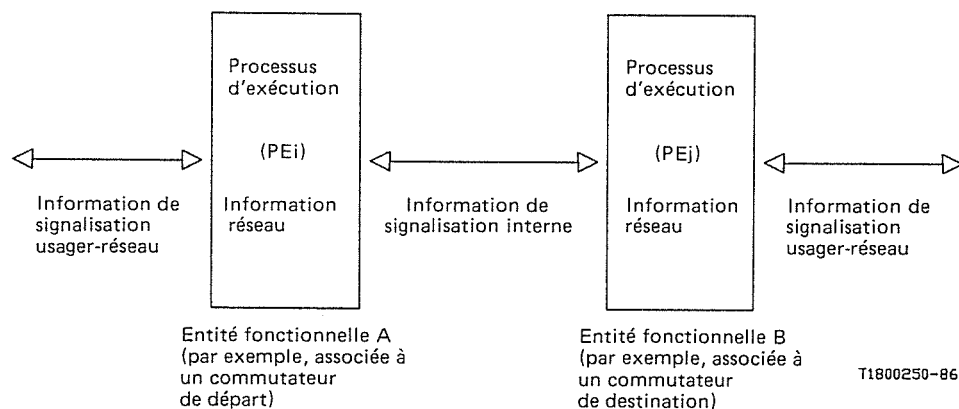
Information de signalisation usager-réseau

Processus d'exécution

(PEi)

Information réseau

Information de signalisation interne

Processus d'exécution

(PEj)

Information réseau

Information de signalisation usager-réseau

Entité fonctionnelle A (par exemple, associée à un commutateur de départ)

Entité fonctionnelle B (par exemple, associée à un commutateur de destination)

T1800250-86